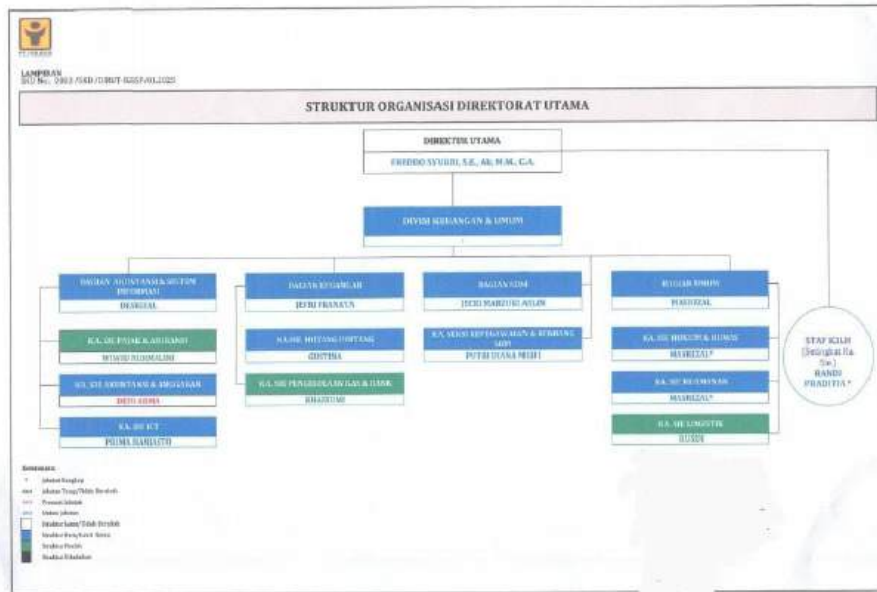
LAMPIRAN
SKD No.: 2003 /SKD /DIRUT-SDSDP/01.2020

STRUKTUR ORGANISASI DIREKTORAT UTAMA

DIREKTUR UTAMA
FREDDO SYUKRI, S.E., Ak, M.M., C.A.

DIVISI KEUANGAN & UMUM

BAGIAN AKUNTANSI & SISTEM INFORMASI
DESRIZAL

KA. SIE PAJAK & ANGGARAN
WIWID NURMALINI

KA. SIE AKUNTANSI & ANGGARAN
DEDI ASMA

KA. SIE ICT
PRIMA HARIANTO

BAGIAN KEUANGAN
JEFRI FRANATA

KA. SIE HUTANG PIUTANG
ZUSTINA

KA. SIE PENGELOLAAN KAS & BANK
KHAIRUMI

BAGIAN SDM
JECKI MARZUKI AFLIN

KA. SIE KEPEGAWAIAN & BIDANG SDM
PUTRI DIANA MUFTI

BAGIAN UMUM
MASRIZAL

KA. SIE HUKUM & HUMAS
MASRIZAL*

KA. SIE RUMAHAN
MASRIZAL*

KA. SIE LOGISTIK
RUSDI

STAF KILH (Setingkat Ka. Sie)
RANDI PRADITIA*

Keterangan:
* Jabatan Rangkap
*** Jabatan Tetap/Tidak Berubah
Promosi Jabatan
Mutasi Jabatan
Struktur Lama/Tidak Berubah
Struktur Baru/Ganti Nama
Struktur Pindah
Struktur Dihapuskan